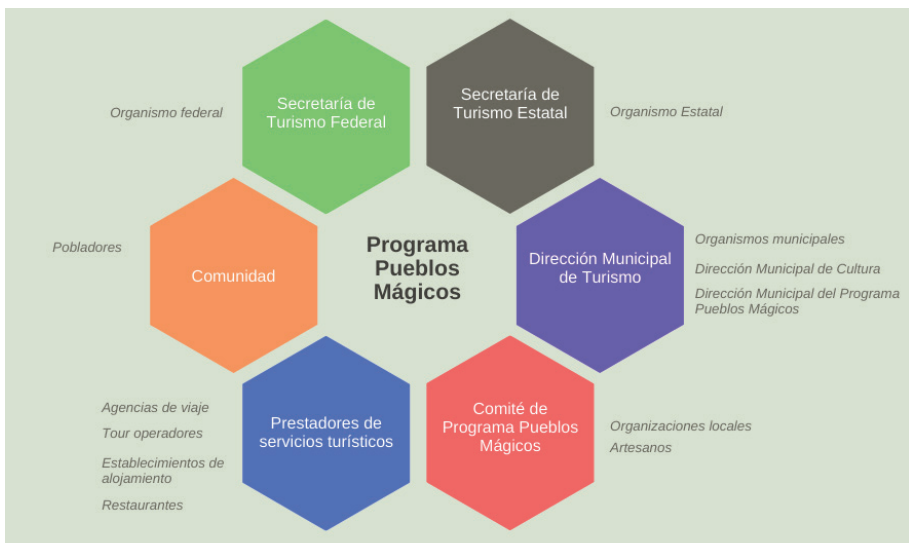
Organismo federal

Secretaría de Turismo Federal

Secretaría de Turismo Estatal

Organismo Estatal

Pobladores

Comunidad

Programa Pueblos Mágicos

Dirección Municipal de Turismo

Organismos municipales

Dirección Municipal de Cultura

Dirección Municipal del Programa Pueblos Mágicos

Agencias de viaje

Tour operadores

Establecimientos de alojamiento

Restaurantes

Prestadores de servicios turísticos

Comité de Programa Pueblos Mágicos

Organizaciones locales

Artesanos